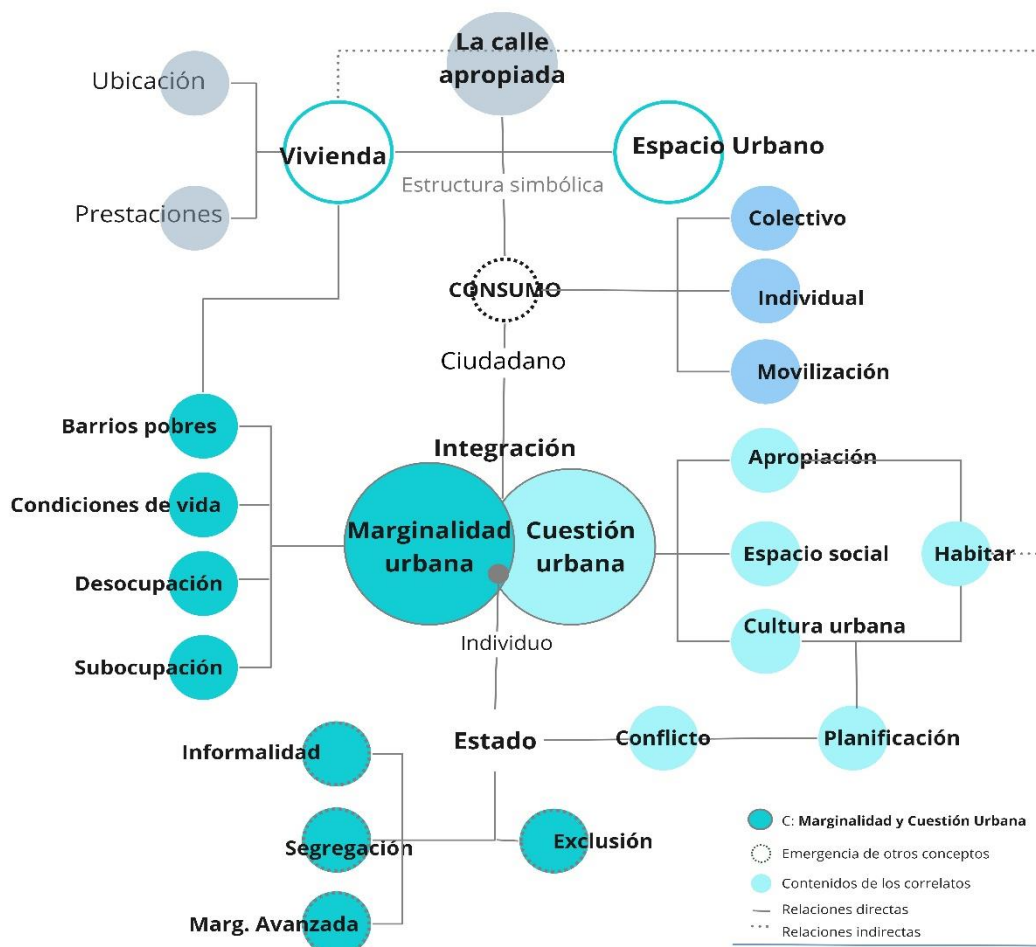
La calle apropiada

Ubicación

Vivienda

Espacio Urbano

Prestaciones

Estructura simbólica

Colectivo

CONSUMO

Individual

Ciudadano

Movilización

Barrios pobres

Integración

Apropiación

Condiciones de vida

Marginalidad urbana

Cuestión urbana

Espacio social

Habitar

Desocupación

Cultura urbana

Individuo

Subocupación

Informalidad

Estado

Conflicto

Planificación

Segregación

Exclusión

Marg. Avanzada

C: Marginalidad y Cuestión Urbana

Emergencia de otros conceptos

Contenidos de los correlatos

Relaciones directas

Relaciones indirectas